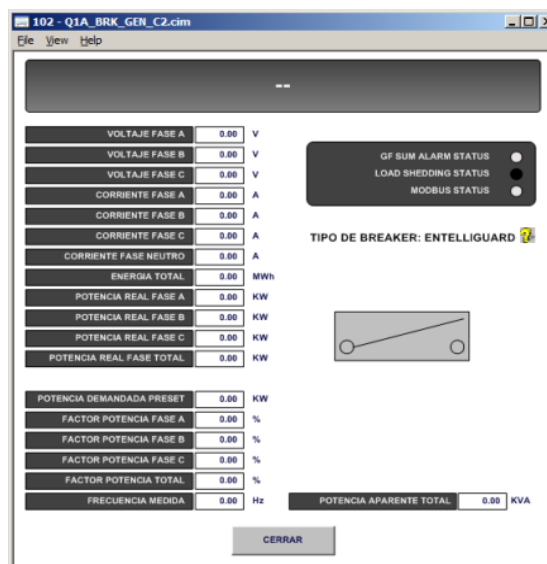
102 - Q1A_BRK_GEN_C2.cim

File View Help

--

| | | |
|---|---|---|
| VOLTAJE FASE A | 0.00 | V |
| VOLTAJE FASE B | 0.00 | V |
| VOLTAJE FASE C | 0.00 | V |
| CORRIENTE FASE A | 0.00 | A |
| CORRIENTE FASE B | 0.00 | A |
| CORRIENTE FASE C | 0.00 | A |
| CORRIENTE FASE NEUTRO | 0.00 | A |
| ENERGIA TOTAL | 0.00 | MWh |
| POTENCIA REAL FASE A | 0.00 | KW |
| POTENCIA REAL FASE B | 0.00 | KW |
| POTENCIA REAL FASE C | 0.00 | KW |
| POTENCIA REAL FASE TOTAL | 0.00 | KW |
| POTENCIA DEMANDADA PRESET | 0.00 | KW |
| FACTOR POTENCIA FASE A | 0.00 | % |
| FACTOR POTENCIA FASE B | 0.00 | % |
| FACTOR POTENCIA FASE C | 0.00 | % |
| FACTOR POTENCIA TOTAL | 0.00 | % |
| FRECUENCIA MEDIDA | 0.00 | Hz |

GF SUM ALARM STATUS
LOAD SHEDDING STATUS
MODBUS STATUS

TIPO DE BREAKER: ENTELLIGUARD

POTENCIA APARENTE TOTAL 0.00 KVA

CERRAR